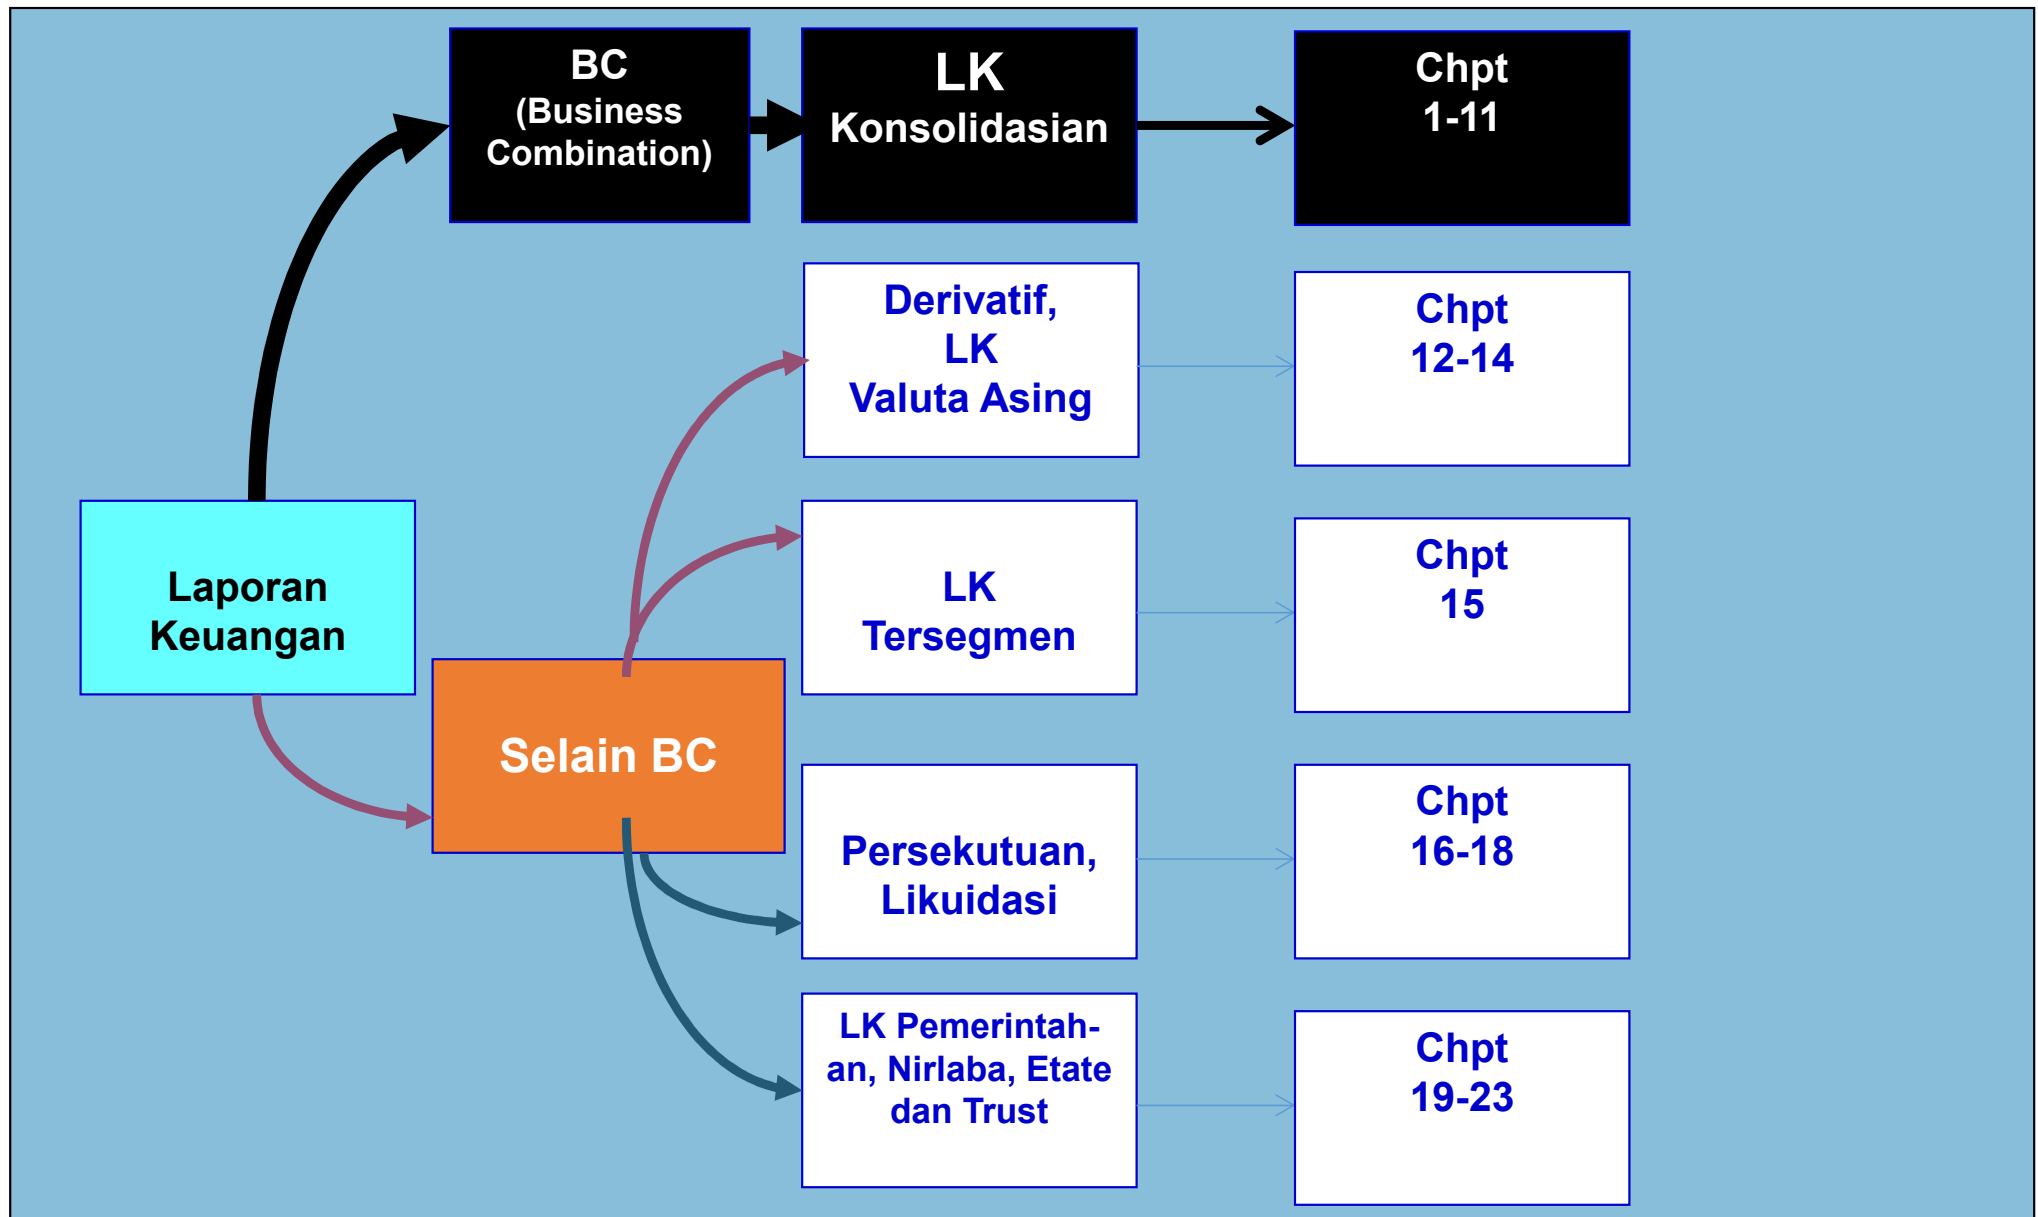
BC
(Business Combination)

LK
Konsolidasian

Chpt
1-11

Derivatif,
LK
Valuta Asing

Chpt
12-14

Laporan Keuangan

LK
Tersegmen

Chpt
15

Selain BC

Persekutuan,
Likuidasi

Chpt
16-18

LK Pemerintahan, Nirlaba, Etate dan Trust

Chpt
19-23